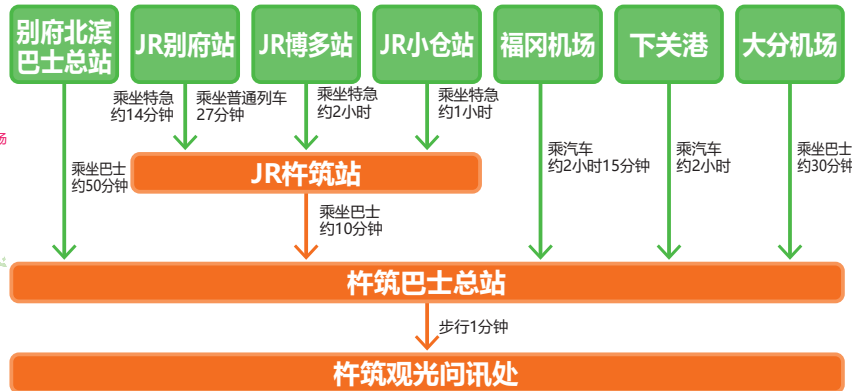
别府北滨巴士总站

JR别府站

JR博多站

JR小仓站

福冈机场

下关港

大分机场

乘坐特急约14分钟

乘坐普通列车27分钟

乘坐特急约2小时

乘坐特急约1小时

乘坐巴士约50分钟

JR杵筑站

乘汽车约2小时15分钟

乘汽车约2小时

乘坐巴士约30分钟

乘坐巴士约10分钟

杵筑巴士总站

步行1分钟

杵筑观光问讯处